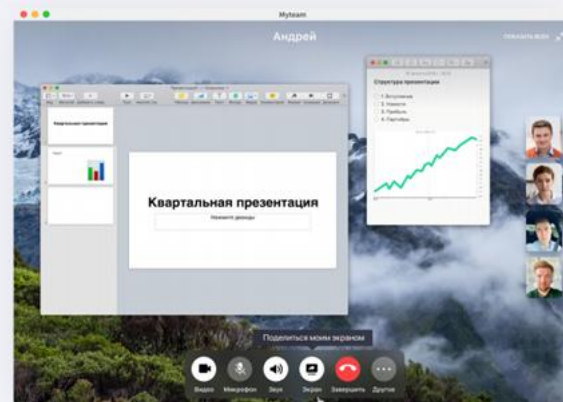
Myteam

Андрей

ПОКАЗАТЬ ВСЕХ

Квартальная презентация

Квартальная презентация

Нажмите доклады

Структура презентации

1. Вступление
2. Новости
3. Прибыль
4. Партнёры

Поделиться моим экраном

Видео Микрофон Звук Экран Завершить Другое